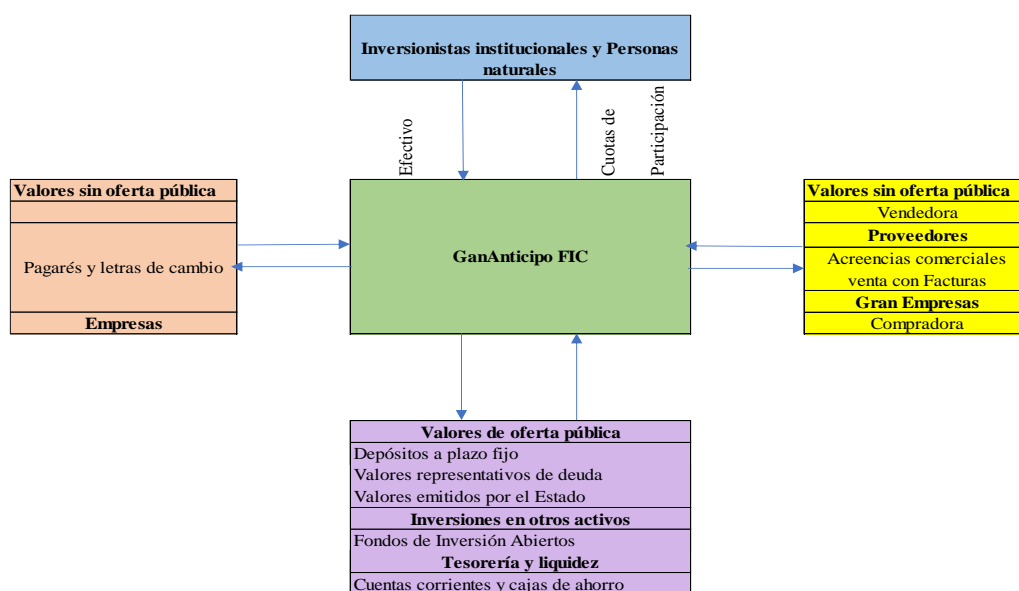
Inversionistas institucionales y Personas naturales

Efectivo

Cuotas de Participación

Valores sin oferta pública

Pagarés y letras de cambio

Empresas

GanAnticipo FIC

Valores sin oferta pública

Vendedora

Proveedores

Acreencias comerciales venta con Facturas

Gran Empresas

Compradora

Valores de oferta pública

Depósitos a plazo fijo

Valores representativos de deuda

Valores emitidos por el Estado

Inversiones en otros activos

Fondos de Inversión Abiertos

Tesorería y liquidez

Cuentas corrientes y cajas de ahorro